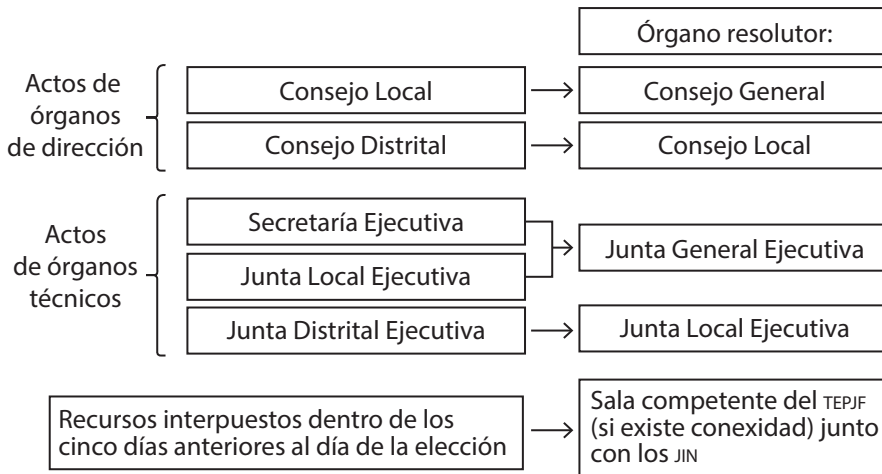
Órgano resolutor:

Actos de órganos de dirección

Consejo Local → Consejo General

Consejo Distrital → Consejo Local

Actos de órganos técnicos

Secretaría Ejecutiva

Junta Local Ejecutiva

→ Junta General Ejecutiva

Junta Distrital Ejecutiva → Junta Local Ejecutiva

Recursos interpuestos dentro de los cinco días anteriores al día de la elección → Sala competente del TEPJF (si existe conexidad) junto con los JIN